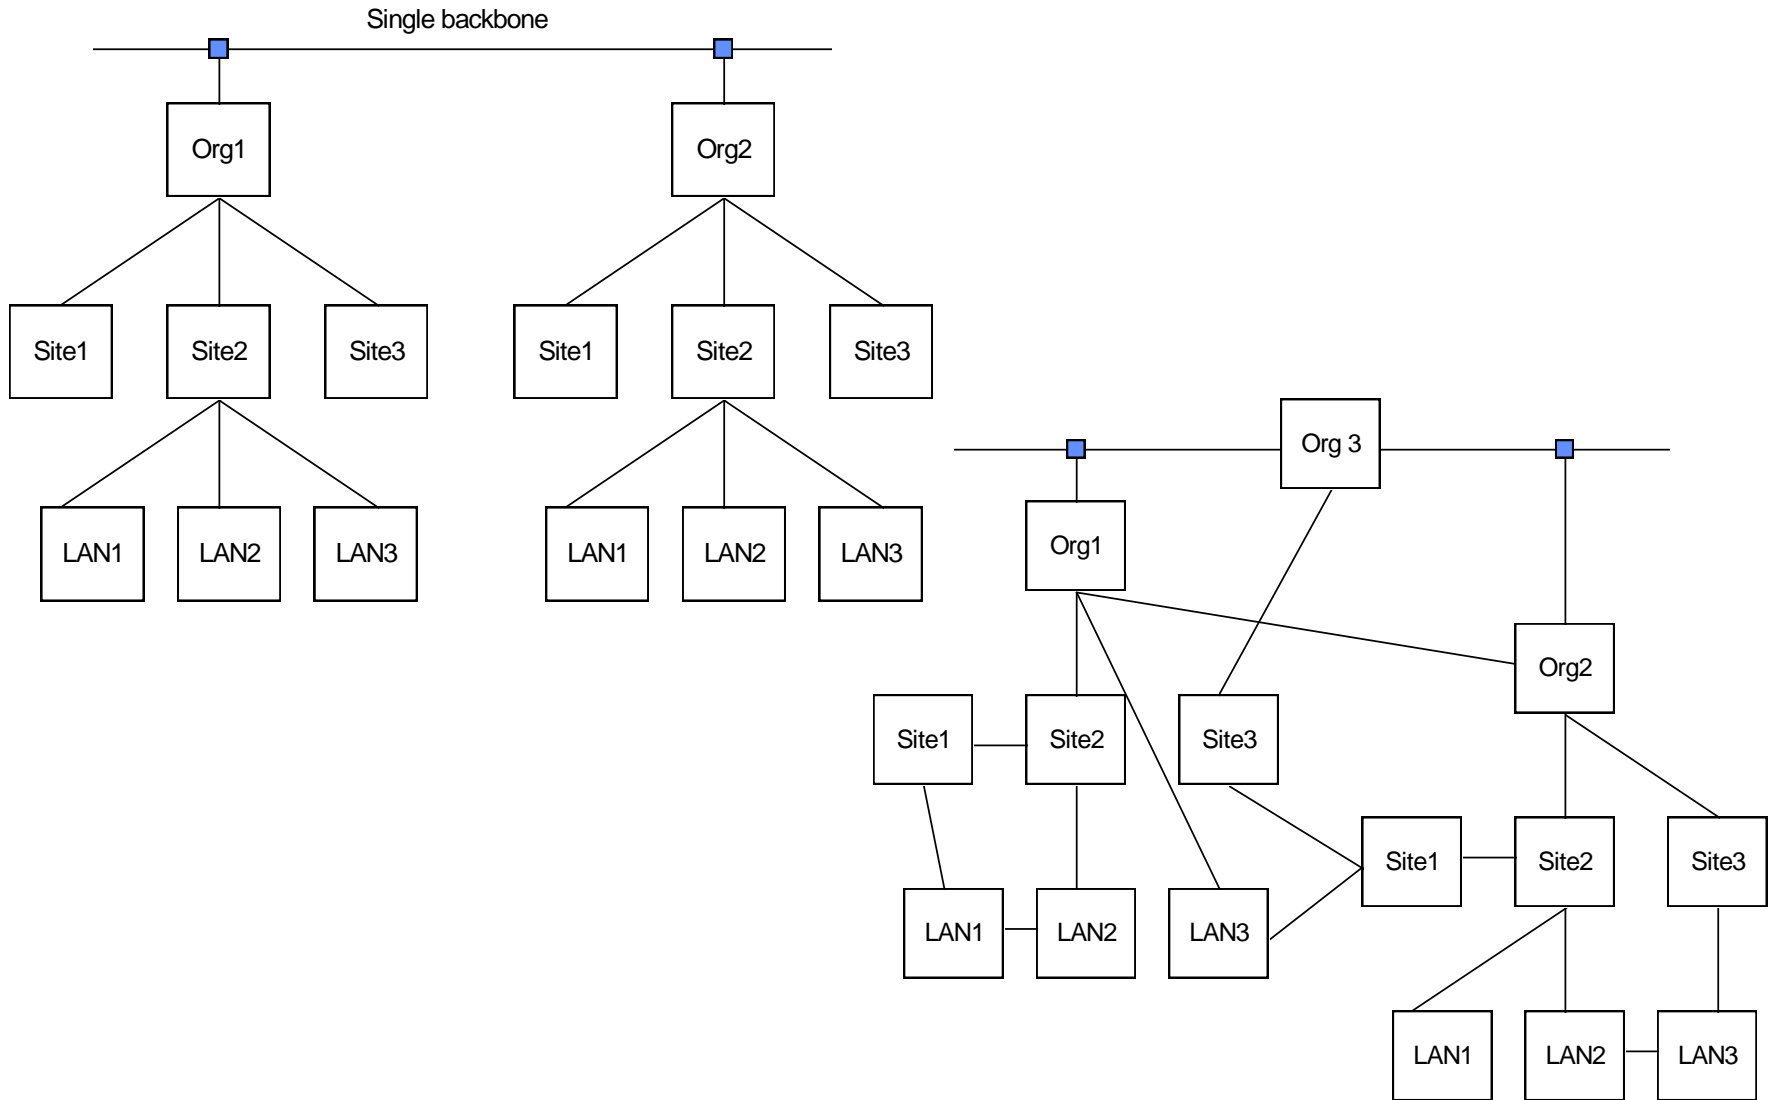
Single backbone

Org1

Org2

Site1

Site2

Site3

Site1

Site2

Site3

LAN1

LAN2

LAN3

LAN1

LAN2

LAN3

Org 3

Org1

Org2

Site1

Site2

Site3

Site1

Site2

Site3

LAN1

LAN2

LAN3

LAN1

LAN2

LAN3